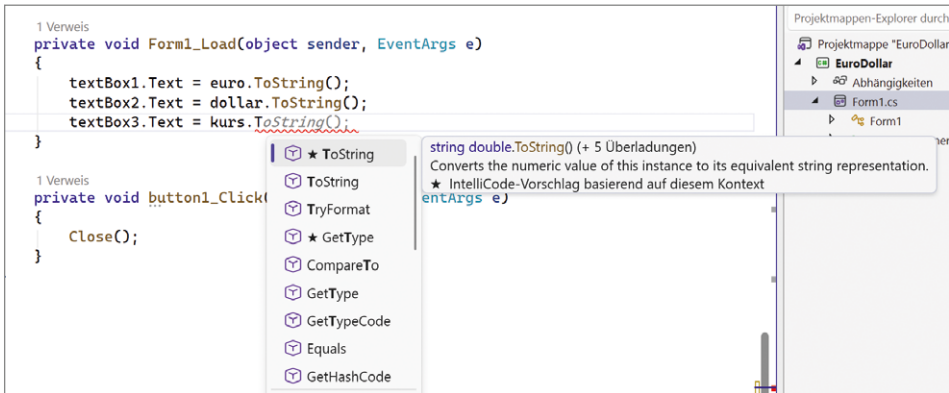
1 Verweis
private void Form1_Load(object sender, EventArgs e)
{
    textBox1.Text = euro.ToString();
    textBox2.Text = dollar.ToString();
    textBox3.Text = kurs.ToString();
}

1 Verweis
private void button1_Click([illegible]entArgs e)
{
    Close();
}

★ ToString
ToString
TryFormat
★ GetType
CompareTo
GetType
GetTypeCode
Equals
GetHashCode

string double.ToString() (+ 5 Überladungen)
Converts the numeric value of this instance to its equivalent string representation.
★ IntelliCode-Vorschlag basierend auf diesem Kontext

Projektmappen-Explorer durch
Projektmappe "EuroDollar
EuroDollar
Abhängigkeiten
Form1.cs
Form1